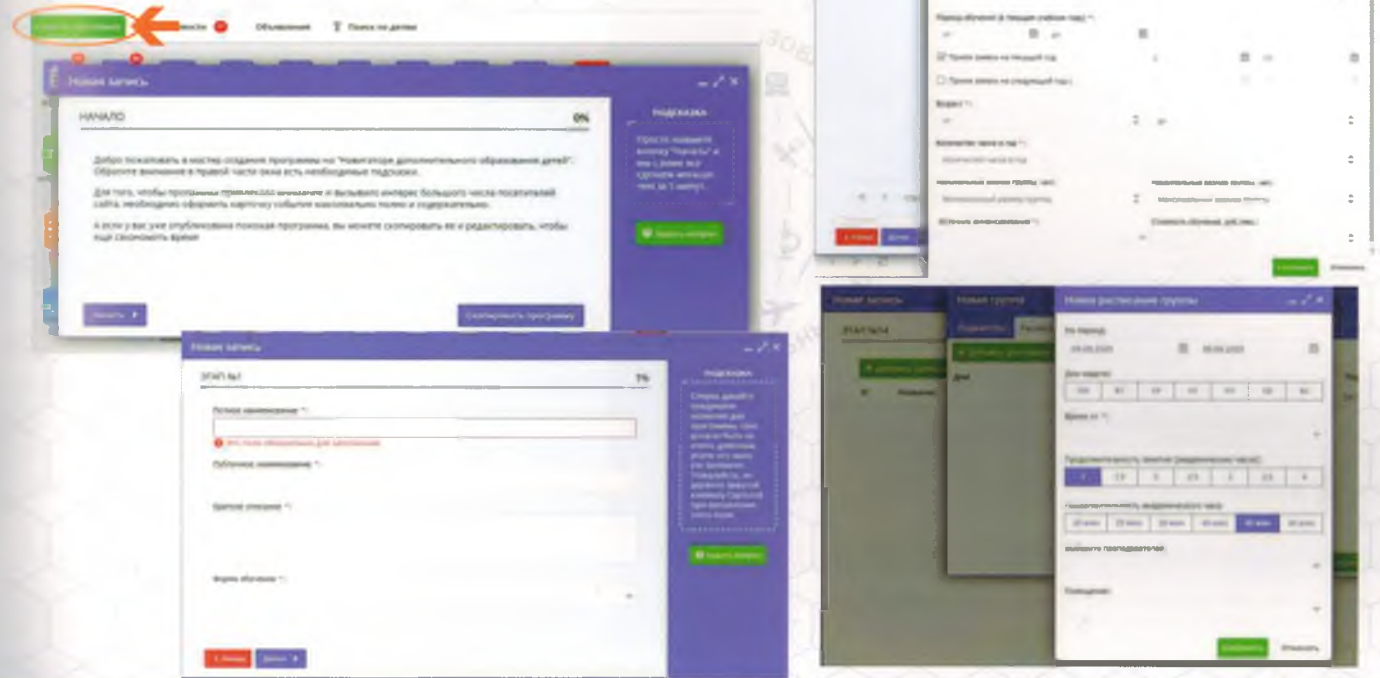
Объявления
Поиск по детям

Новая запись

НАЧАЛО
0%

ПОДСКАЗКА

Добро пожаловать в мастер создания программы на "Навигаторе дополнительного образования детей". Обратите внимание в правой части окна есть необходимые подсказки.

Для того, чтобы программа привлекла внимание и вызвала интерес большого числа посетителей сайта, необходимо оформить карточку события максимально полно и содержательно.

А если у вас уже опубликована похожая программа, вы можете скопировать ее и редактировать, чтобы еще сэкономить время

Начать
Скопировать программу
Задать вопрос

Новая запись

ЭТАП №1
5%

ПОДСКАЗКА

Полное наименование *:
Это поле обязательно для заполнения
Публичное наименование *:
Краткое описание *:
Форма обучения *:

Назад
Далее
Задать вопрос

Период обучения (в текущем учебном году) *:
Прием заявок на текущий год
Прием заявок на следующий год
Возраст *:
Количество часов в год *:
Минимальный размер группы
Максимальный размер группы
Источник финансирования *:
Стоимость обучения
Сохранить
Отменить

Новая запись
Новая группа
Новое расписание группы
ЭТАП №4
На период:
Дни недели:
ПН
ВТ
СР
ЧТ
ПТ
СБ
ВС
Время с *:
Продолжительность занятия (академических часов):
1
1.5
2
2.5
3
3.5
4
Продолжительность академического часа:
20 мин
25 мин
30 мин
40 мин
45 мин
50 мин
Выберите преподавателей:
Помещение:
Сохранить
Отменить